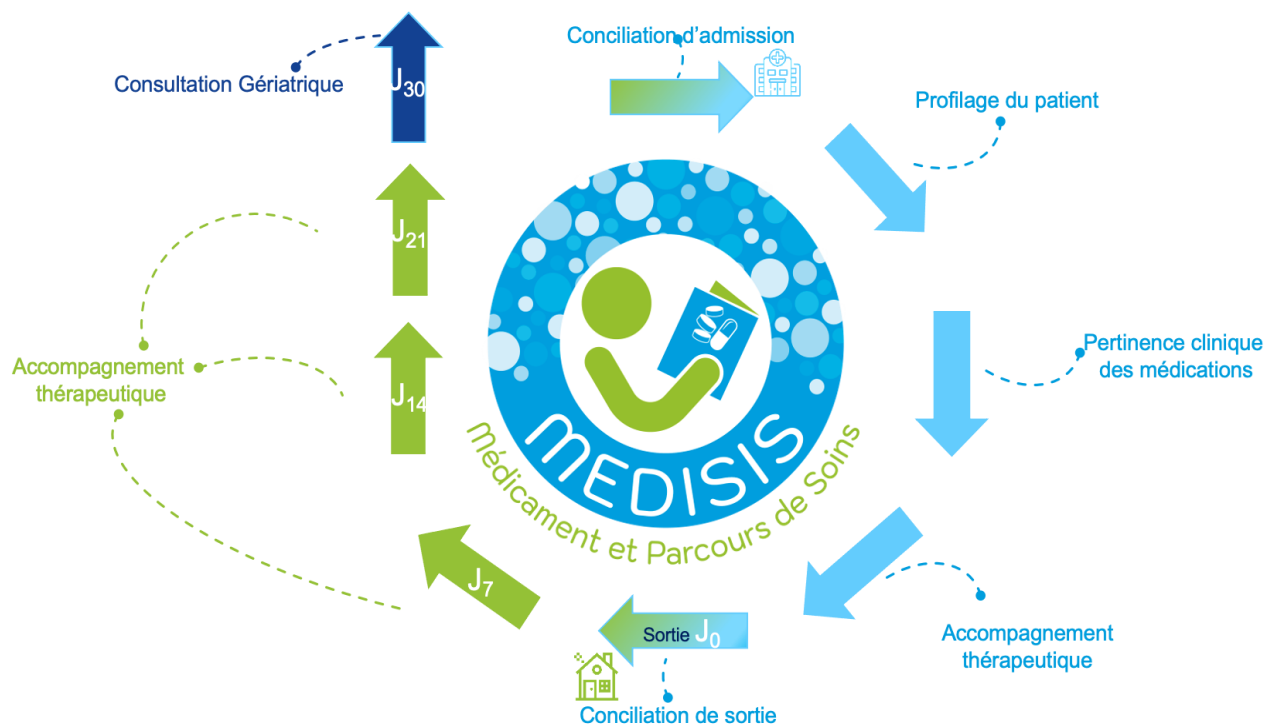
Conciliation d'admission

Profilage du patient

Pertinence clinique des médications

Accompagnement thérapeutique

Sortie $J_0$

Conciliation de sortie

$J_7$

$J_{14}$

$J_{21}$

$J_{30}$

Consultation Gériatrique

Accompagnement thérapeutique

MEDISIS

Médicament et Parcours de Soins